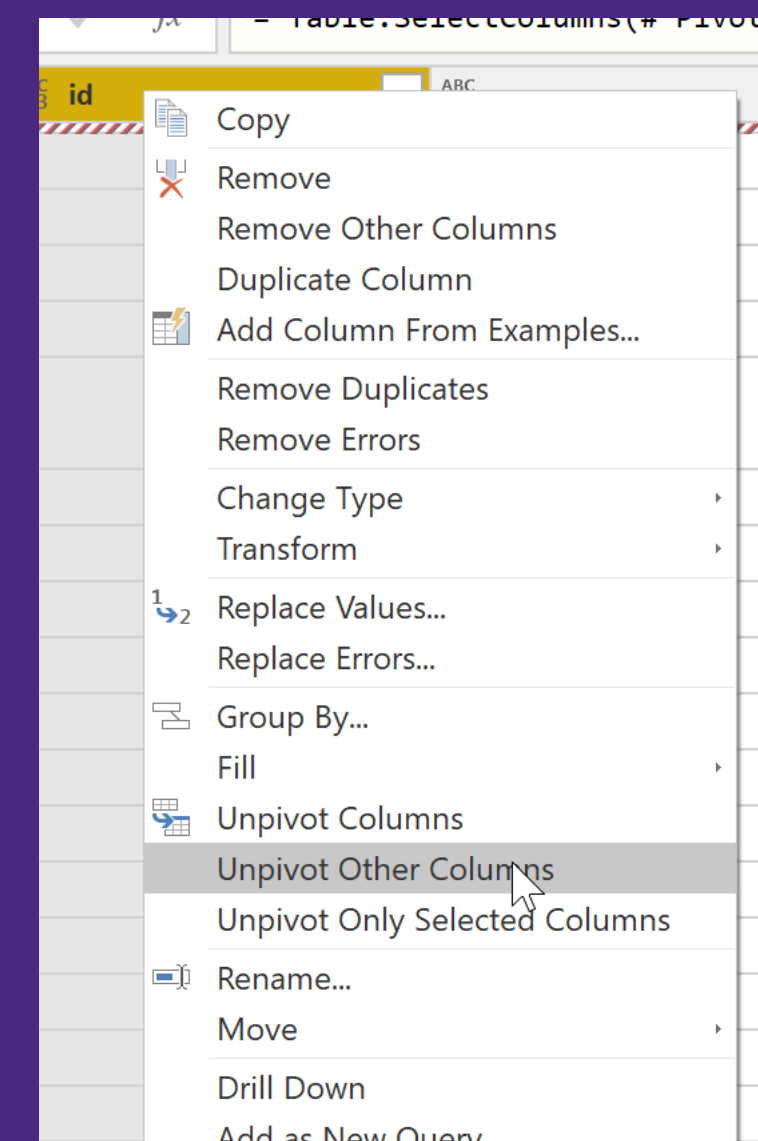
$fx$ = Table.SelectColumns(#"Pivot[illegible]

id

ABC

Copy
Remove
Remove Other Columns
Duplicate Column
Add Column From Examples...
Remove Duplicates
Remove Errors
Change Type
Transform
Replace Values...
Replace Errors...
Group By...
Fill
Unpivot Columns
Unpivot Other Columns
Unpivot Only Selected Columns
Rename...
Move
Drill Down
Add as New Query